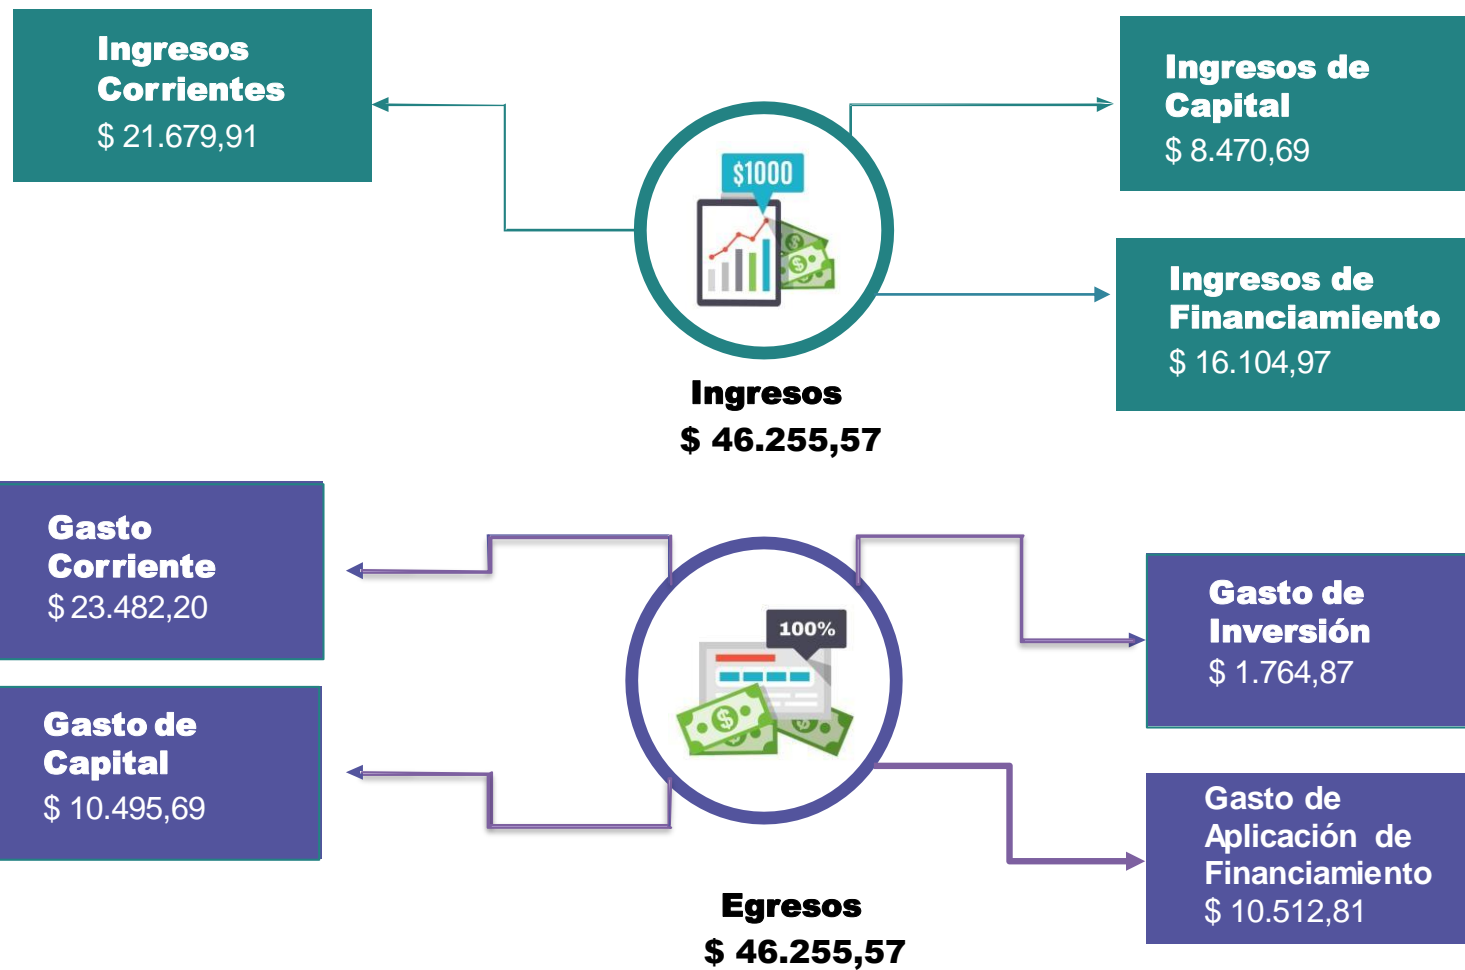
Ingresos Corrientes
$ 21.679,91

$1000

Ingresos de Capital
$ 8.470,69

Ingresos de Financiamiento
$ 16.104,97

Ingresos
$ 46.255,57

Gasto Corriente
$ 23.482,20

100%

Gasto de Inversión
$ 1.764,87

Gasto de Capital
$ 10.495,69

Gasto de Aplicación de Financiamiento
$ 10.512,81

Egresos
$ 46.255,57